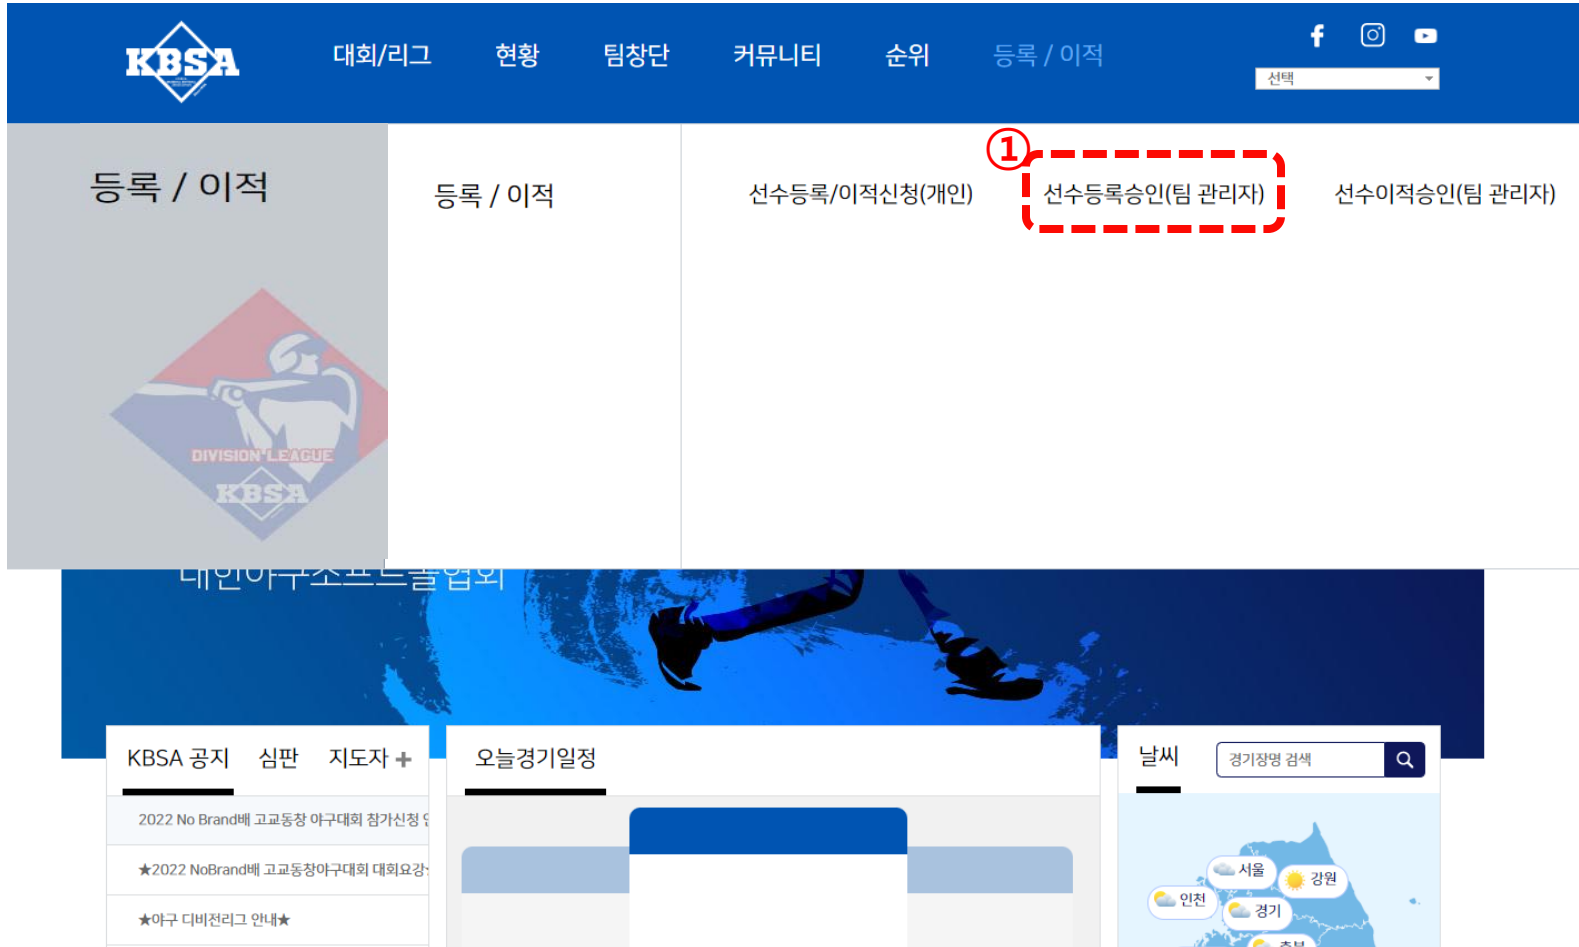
KBSA

대회/리그 현황 팀창단 커뮤니티 순위 등록 / 이적

선택

등록 / 이적

DIVISION LEAGUE
KBSA

등록 / 이적

선수등록/이적신청(개인)

①

선수등록승인(팀 관리자)

선수이적승인(팀 관리자)

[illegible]

KBSA 공지 심판 지도자 +

2022 No Brand배 고교동창 야구대회 참가신청 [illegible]

★2022 NoBrand배 고교동창야구대회 대회요강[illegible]

★야구 디비전리그 안내★

오늘경기일정

날씨

경기장명 검색

서울
강원
인천
경기
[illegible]